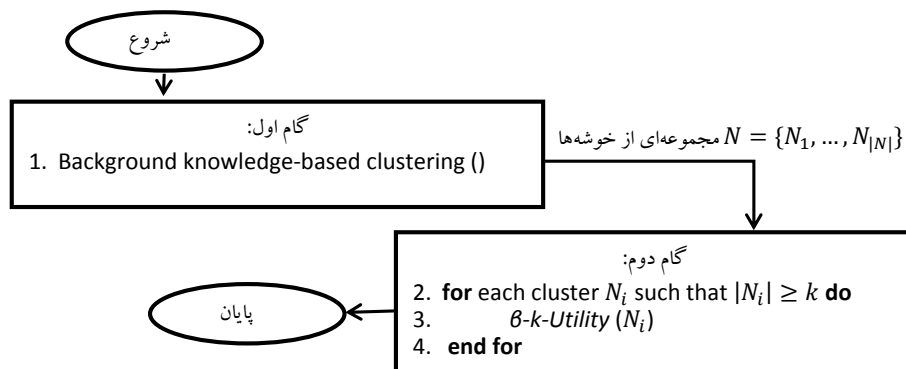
شروع

گام اول:
1. Background knowledge-based clustering ()

مجموعه‌ای از خوشه‌ها $N = \{N_1, \dots, N_{|N|}\}$

گام دوم:
2. **for** each cluster $N_i$ such that $|N_i| \geq k$ **do**
3. *θ-k-Utility* ($N_i$)
4. **end for**

پایان